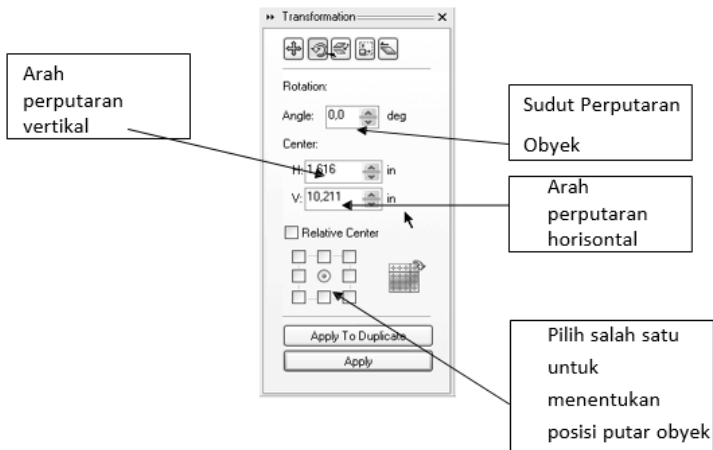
Transformation

Rotation:

Angle: 0,0 deg

Center:

H: 1,616 in

V: 10,211 in

Relative Center

Apply To Duplicate

Apply

Arah perputaran vertikal

Sudut Perputaran Obyek

Arah perputaran horisontal

Pilih salah satu untuk menentukan posisi putar obyek